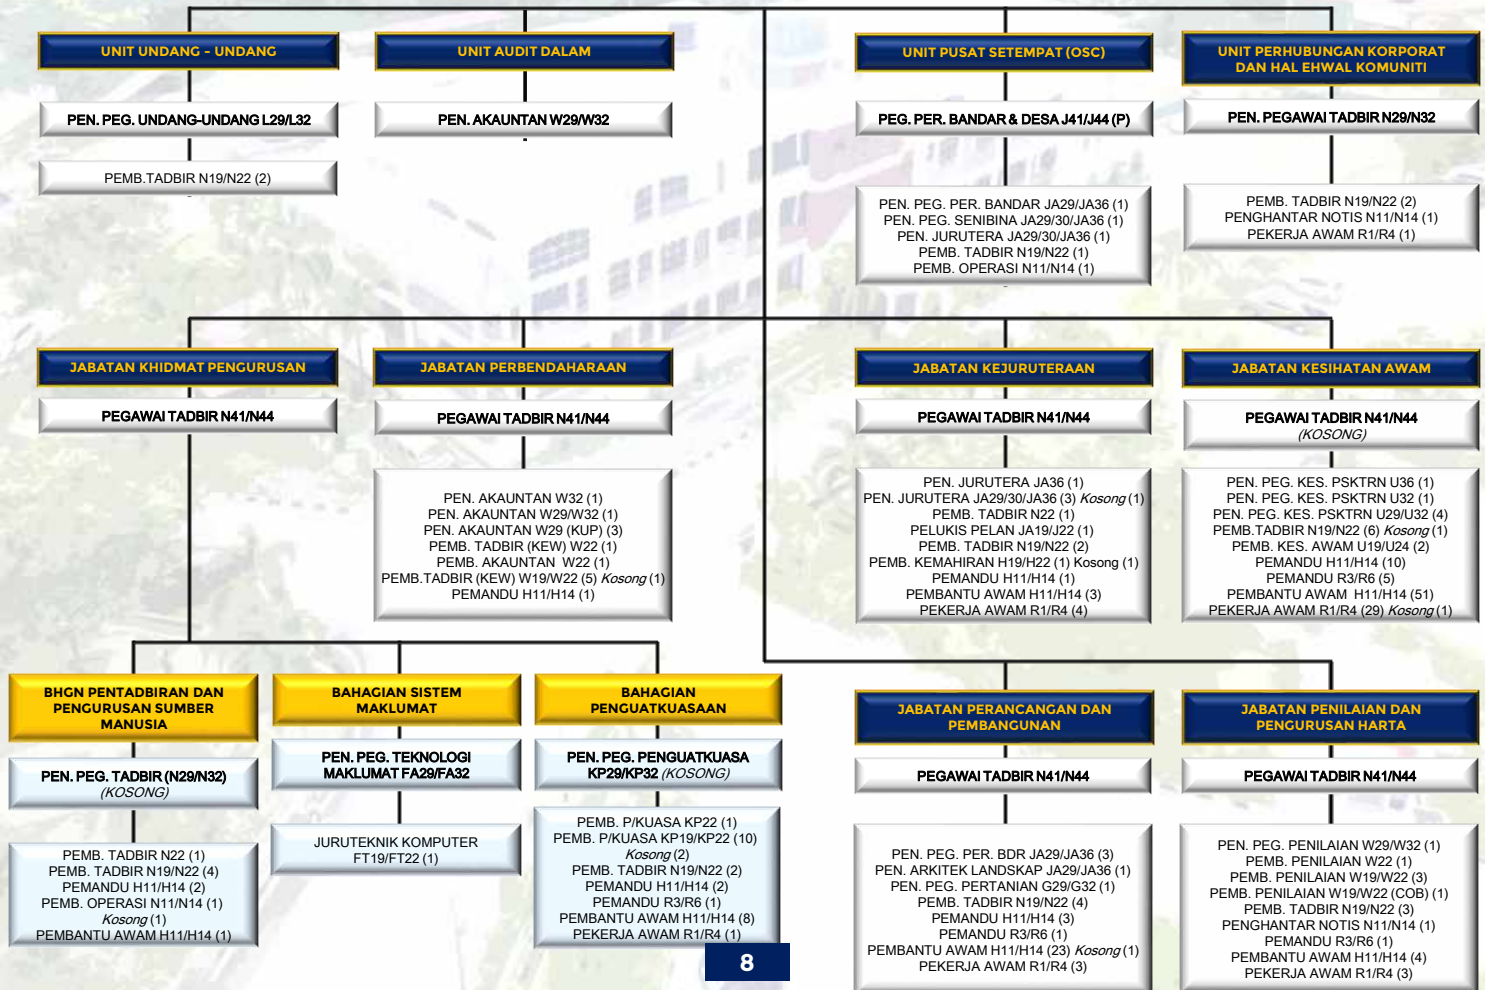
UNIT UNDANG - UNDANG

PEN. PEG. UNDANG-UNDANG L29/L32

PEMB.TADBIR N19/N22 (2)

UNIT AUDIT DALAM

PEN. AKAUNTAN W29/W32

UNIT PUSAT SETEMPAT (OSC)

PEG. PER. BANDAR & DESA J41/J44 (P)

PEN. PEG. PER. BANDAR JA29/JA36 (1)
PEN. PEG. SENIBINA JA29/30/JA36 (1)
PEN. JURUTERA JA29/30/JA36 (1)
PEMB. TADBIR N19/N22 (1)
PEMB. OPERASI N11/N14 (1)

UNIT PERHUBUNGAN KORPORAT DAN HAL EHWAL KOMUNITI

PEN. PEGAWAI TADBIR N29/N32

PEMB. TADBIR N19/N22 (2)
PENGHANTAR NOTIS N11/N14 (1)
PEKERJA AWAM R1/R4 (1)

JABATAN KHIDMAT PENGURUSAN

PEGAWAI TADBIR N41/N44

JABATAN PERBENDAHARAAN

PEGAWAI TADBIR N41/N44

PEN. AKAUNTAN W32 (1)
PEN. AKAUNTAN W29/W32 (1)
PEN. AKAUNTAN W29 (KUP) (3)
PEMB. TADBIR (KEW) W22 (1)
PEMB. AKAUNTAN W22 (1)
PEMB.TADBIR (KEW) W19/W22 (5) Kosong (1)
PEMANDU H11/H14 (1)

JABATAN KEJURUTERAAN

PEGAWAI TADBIR N41/N44

PEN. JURUTERA JA36 (1)
PEN. JURUTERA JA29/30/JA36 (3) Kosong (1)
PEMB. TADBIR N22 (1)
PELUKIS PELAN JA19/J22 (1)
PEMB. TADBIR N19/N22 (2)
PEMB. KEMAHIRAN H19/H22 (1) Kosong (1)
PEMANDU H11/H14 (1)
PEMBANTU AWAM H11/H14 (3)
PEKERJA AWAM R1/R4 (4)

JABATAN KESIHATAN AWAM

PEGAWAI TADBIR N41/N44
(KOSONG)

PEN. PEG. KES. PSKTRN U36 (1)
PEN. PEG. KES. PSKTRN U32 (1)
PEN. PEG. KES. PSKTRN U29/U32 (4)
PEMB.TADBIR N19/N22 (6) Kosong (1)
PEMB. KES. AWAM U19/U24 (2)
PEMANDU H11/H14 (10)
PEMANDU R3/R6 (5)
PEMBANTU AWAM H11/H14 (51)
PEKERJA AWAM R1/R4 (29) Kosong (1)

BHGN PENTADBIRAN DAN PENGURUSAN SUMBER MANUSIA

PEN. PEG. TADBIR (N29/N32)
(KOSONG)

PEMB. TADBIR N22 (1)
PEMB. TADBIR N19/N22 (4)
PEMANDU H11/H14 (2)
PEMB. OPERASI N11/N14 (1)
Kosong (1)
PEMBANTU AWAM H11/H14 (1)

BAHAGIAN SISTEM MAKLUMAT

PEN. PEG. TEKNOLOGI MAKLUMAT FA29/FA32

JURUTEKNIK KOMPUTER FT19/FT22 (1)

BAHAGIAN PENGUATKUASAAN

PEN. PEG. PENGUATKUASA KP29/KP32 (KOSONG)

PEMB. P/KUASA KP22 (1)
PEMB. P/KUASA KP19/KP22 (10)
Kosong (2)
PEMB. TADBIR N19/N22 (2)
PEMANDU H11/H14 (2)
PEMANDU R3/R6 (1)
PEMBANTU AWAM H11/H14 (8)
PEKERJA AWAM R1/R4 (1)

8

JABATAN PERANCANGAN DAN PEMBANGUNAN

PEGAWAI TADBIR N41/N44

PEN. PEG. PER. BDR JA29/JA36 (3)
PEN. ARKITEK LANDSKAP JA29/JA36 (1)
PEN. PEG. PERTANIAN G29/G32 (1)
PEMB. TADBIR N19/N22 (4)
PEMANDU H11/H14 (3)
PEMANDU R3/R6 (1)
PEMBANTU AWAM H11/H14 (23) Kosong (1)
PEKERJA AWAM R1/R4 (3)

JABATAN PENILAIAN DAN PENGURUSAN HARTA

PEGAWAI TADBIR N41/N44

PEN. PEG. PENILAIAN W29/W32 (1)
PEMB. PENILAIAN W22 (1)
PEMB. PENILAIAN W19/W22 (3)
PEMB. PENILAIAN W19/W22 (COB) (1)
PEMB. TADBIR N19/N22 (3)
PENGHANTAR NOTIS N11/N14 (1)
PEMANDU R3/R6 (1)
PEMBANTU AWAM H11/H14 (4)
PEKERJA AWAM R1/R4 (3)